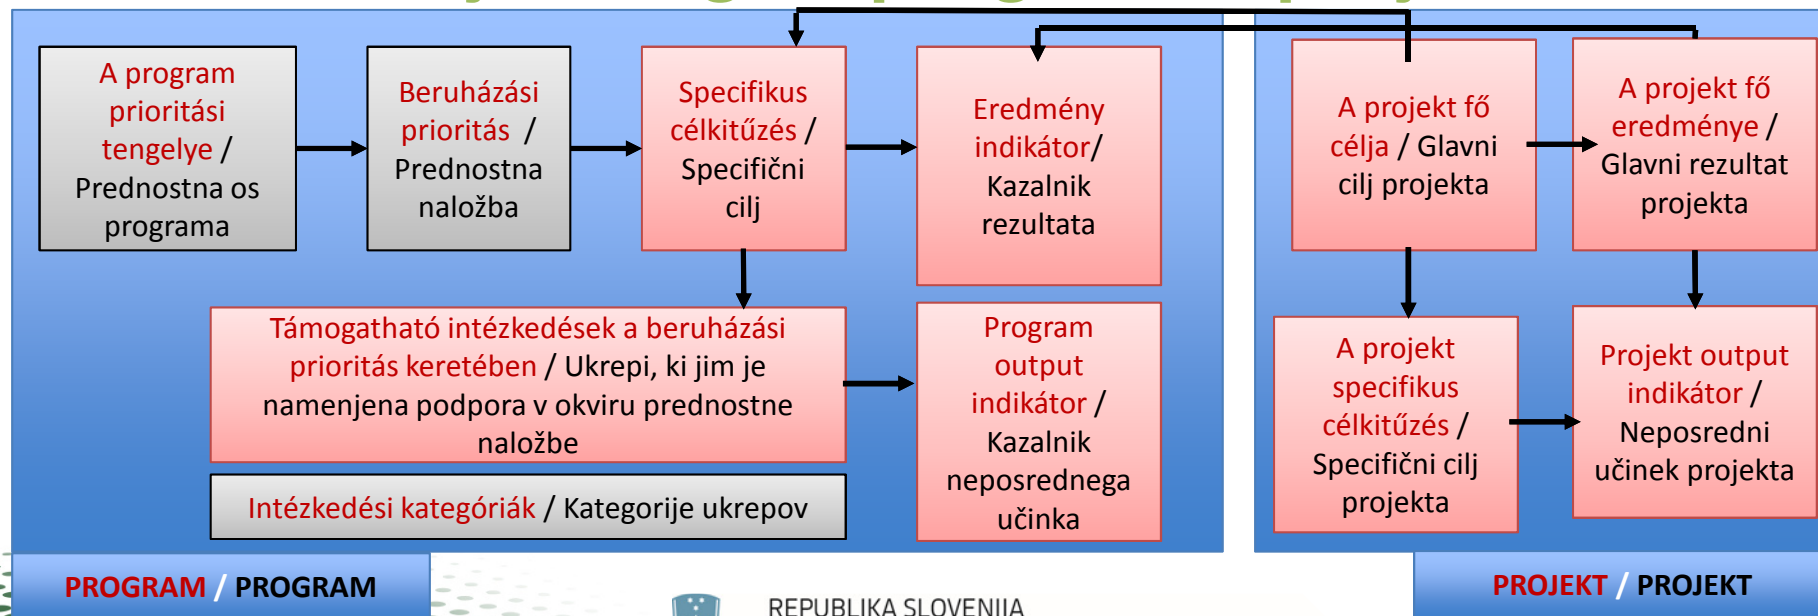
A program prioritási tengelye / Prednostna os programa

Beruházási prioritás / Prednostna naložba

Specifikus célkitűzés / Specifični cilj

Eredmény indikátor/ Kazalnik rezultata

A projekt fő célja / Glavni cilj projekta

A projekt fő eredménye / Glavni rezultat projekta

Támogatható intézkedések a beruházási prioritás keretében / Ukrepi, ki jim je namenjena podpora v okviru prednostne naložbe

Program output indikátor / Kazalnik neposrednega učinka

A projekt specifikus célkitűzés / Specifični cilj projekta

Projekt output indikátor / Neposredni učinek projekta

Intézkedési kategóriák / Kategorije ukrepov

PROGRAM / PROGRAM

PROJEKT / PROJEKT

REPUBLIKA SLOVENIJA